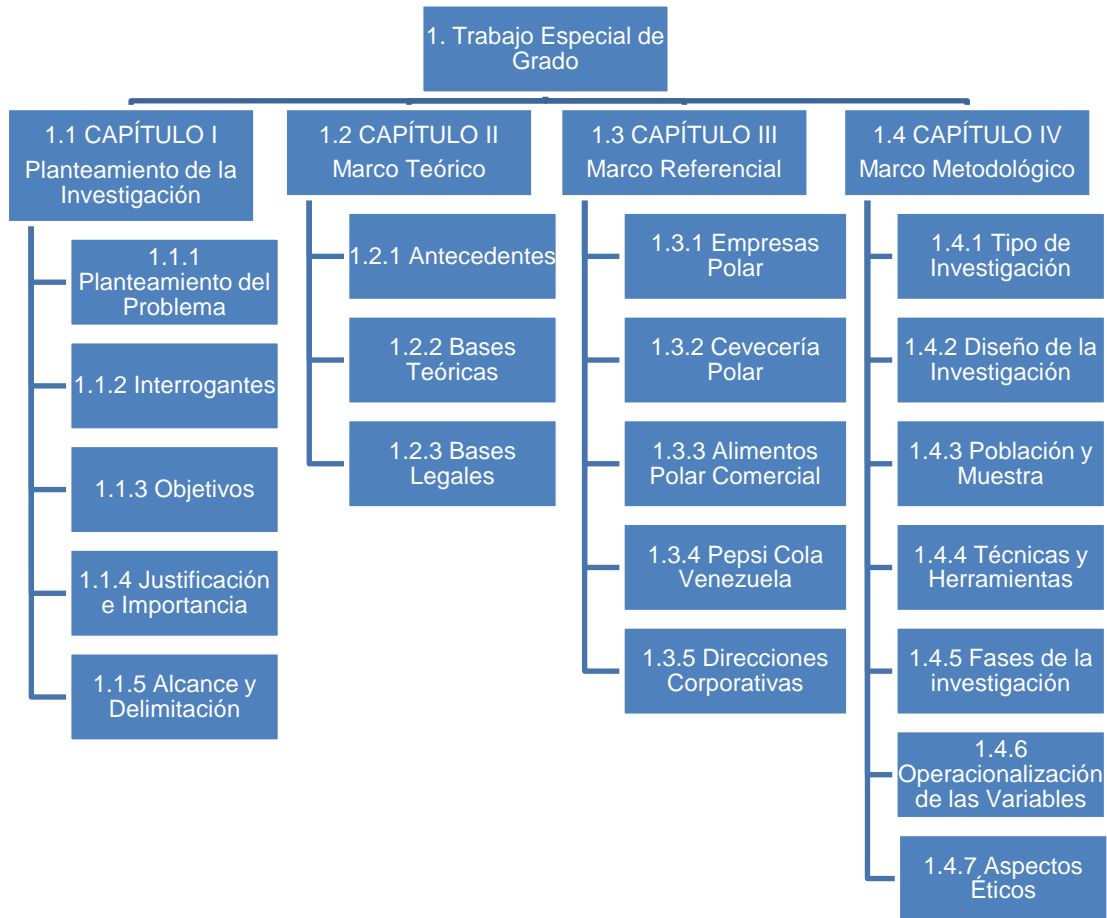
1. Trabajo Especial de Grado

1.1 CAPÍTULO I
Planteamiento de la Investigación

1.1.1 Planteamiento del Problema

1.1.2 Interrogantes

1.1.3 Objetivos

1.1.4 Justificación e Importancia

1.1.5 Alcance y Delimitación

1.2 CAPÍTULO II
Marco Teórico

1.2.1 Antecedentes

1.2.2 Bases Teóricas

1.2.3 Bases Legales

1.3 CAPÍTULO III
Marco Referencial

1.3.1 Empresas Polar

1.3.2 Cevecería Polar

1.3.3 Alimentos Polar Comercial

1.3.4 Pepsi Cola Venezuela

1.3.5 Direcciones Corporativas

1.4 CAPÍTULO IV
Marco Metodológico

1.4.1 Tipo de Investigación

1.4.2 Diseño de la Investigación

1.4.3 Población y Muestra

1.4.4 Técnicas y Herramientas

1.4.5 Fases de la investigación

1.4.6 Operacionalización de las Variables

1.4.7 Aspectos Éticos